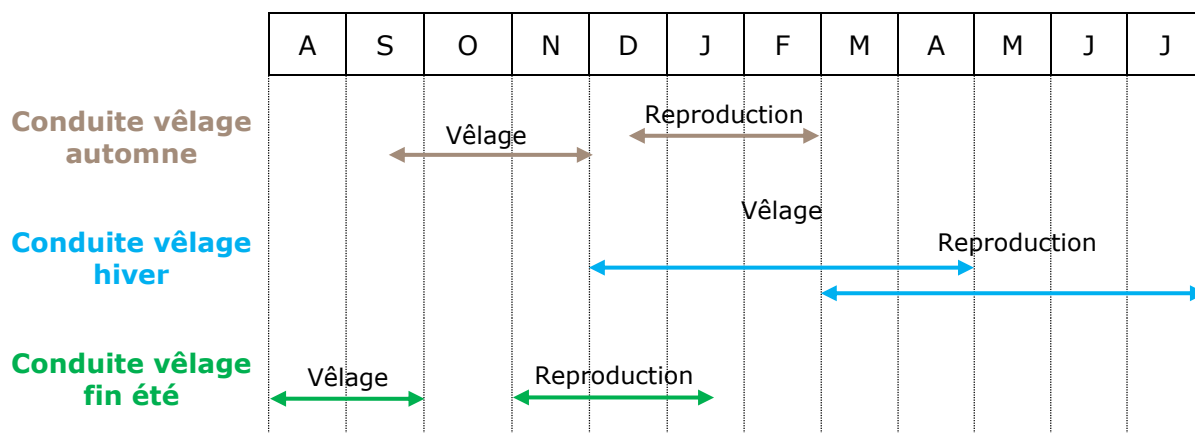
| A | S | O | N | D | J | F | M | A | M | J | J |
|---|---|---|---|---|---|---|---|---|---|---|---|

Conduite vêlage automne
Vêlage
Reproduction

Conduite vêlage hiver
Vêlage
Reproduction

Conduite vêlage fin été
Vêlage
Reproduction